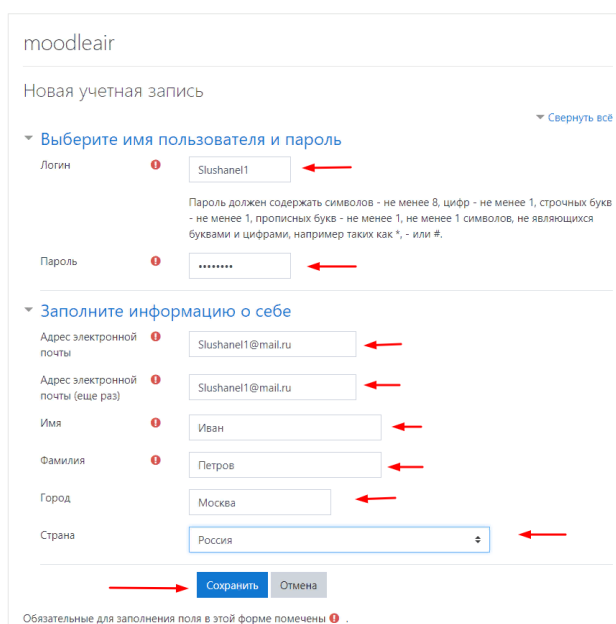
moodleair

Новая учетная запись

Свернуть всё

Выберите имя пользователя и пароль

Логин

Slushanel1

Пароль должен содержать символов - не менее 8, цифр - не менее 1, строчных букв - не менее 1, прописных букв - не менее 1, не менее 1 символов, не являющихся буквами и цифрами, например таких как *, - или #.

Пароль

••••••••

Заполните информацию о себе

Адрес электронной почты

Slushanel1@mail.ru

Адрес электронной почты (еще раз)

Slushanel1@mail.ru

Имя

Иван

Фамилия

Петров

Город

Москва

Страна

Россия

Сохранить

Отмена

Обязательные для заполнения поля в этой форме помечены .